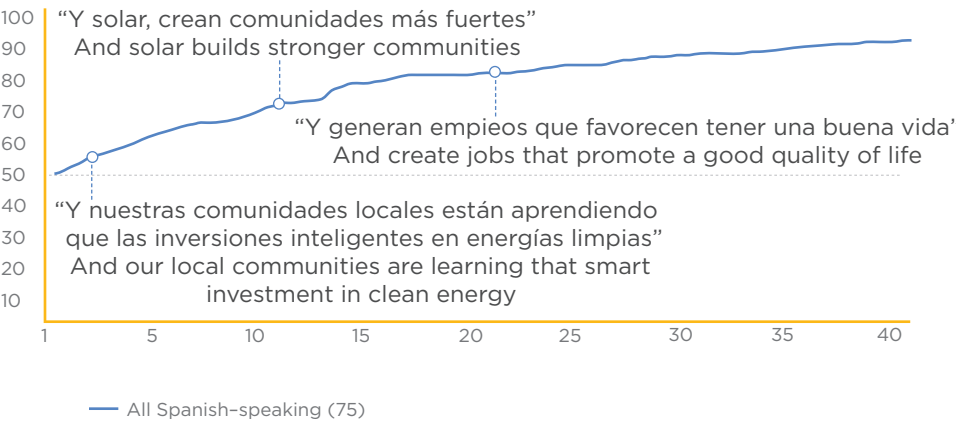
100
90
80
70
60
50
40
30
20
10

“Y solar, crean comunidades más fuertes”
And solar builds stronger communities

“Y generan empieos que favorecen tener una buena vida”
And create jobs that promote a good quality of life

“Y nuestras comunidades locales están aprendiendo que las inversiones inteligentes en energías limpias”
And our local communities are learning that smart investment in clean energy

1 5 10 15 20 25 30 35 40

All Spanish-speaking (75)